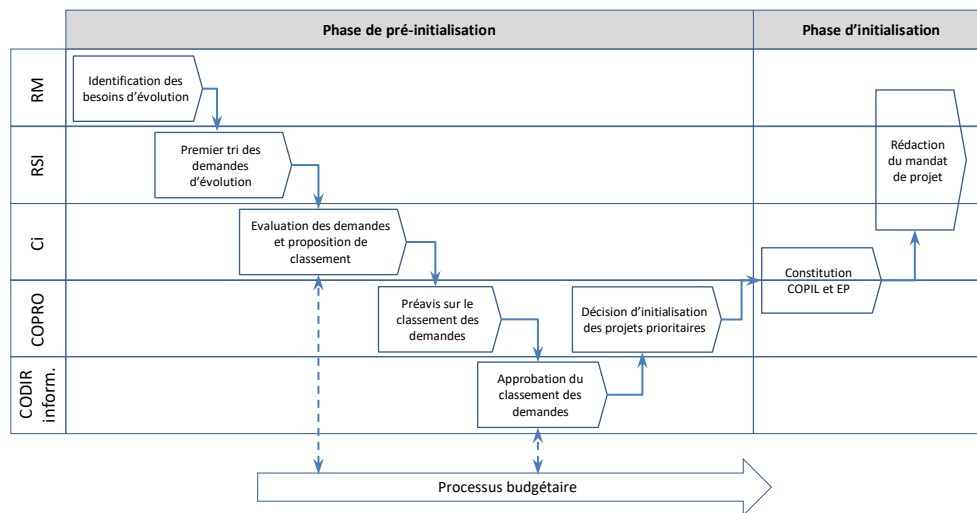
Phase de pré-initialisation

Phase d'initialisation

RM

RSI

Ci

COPRO

CODIR inform.

Identification des besoins d'évolution

Premier tri des demandes d'évolution

Evaluation des demandes et proposition de classement

Préavis sur le classement des demandes

Approbation du classement des demandes

Décision d'initialisation des projets prioritaires

Constitution COPIL et EP

Rédaction du mandat de projet

Processus budgétaire